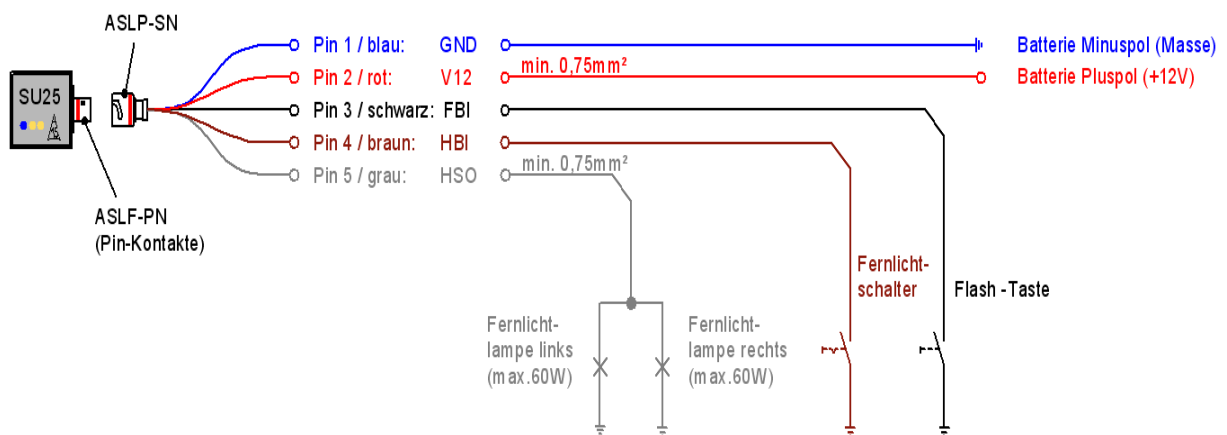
ASLP-SN

SU25

ASLF-PN
(Pin-Kontakte)

Pin 1 / blau: GND
Pin 2 / rot: V12
Pin 3 / schwarz: FBI
Pin 4 / braun: HBI
Pin 5 / grau: HSO

min. 0,75mm²
min. 0,75mm²

Batterie Minuspol (Masse)
Batterie Pluspol (+12V)

Fernlicht-lampe links (max.60W)

Fernlicht-lampe rechts (max.60W)

Fernlicht-schalter

Flash -Taste